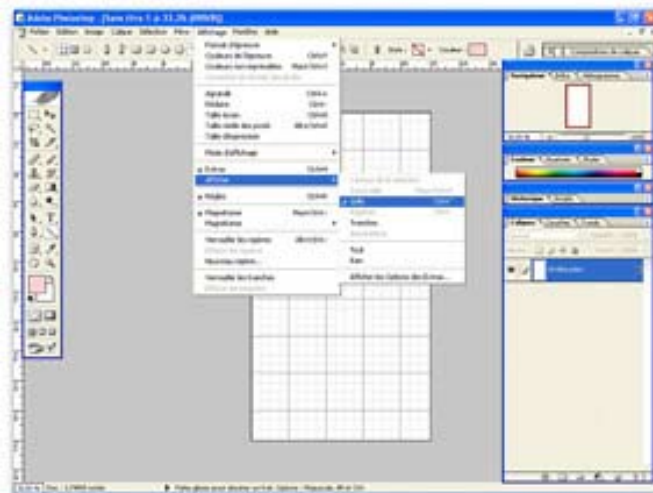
Adobe Photoshop - [Sans titre-1 @ 33,3% (RVB/8)]
Fichier Edition Image Calque Sélection Filtre Affichage Fenêtre Aide

Format d'épreuve
Couleurs de l'épreuve
Couleurs non imprimables
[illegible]

Agrandir
Réduire
Taille écran
Taille réelle des pixels
Taille d'impression

Mode d'affichage

Extras
Afficher

Règles

Magnétisme
Magnétisme

Verrouiller les repères
Effacer les repères
Nouveau repère...

Verrouiller les tranches
Effacer les tranches

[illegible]
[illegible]
Grille
Repères
Tranches
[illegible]

Tout
Rien

Afficher les Options des Extras...

Navigation
Couleur
Historique
Calques

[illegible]